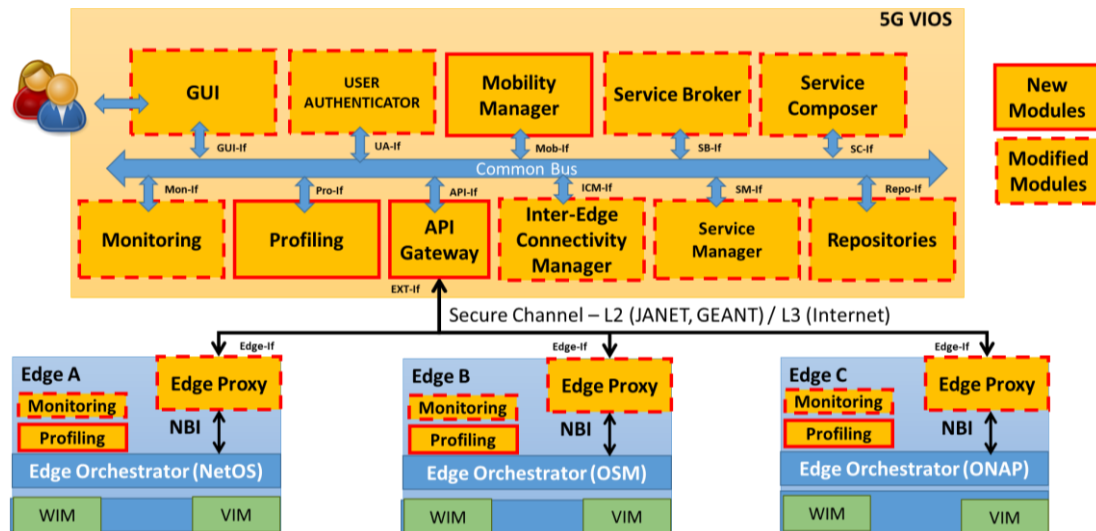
5G VIOS

GUI

USER AUTHENTICATOR

Mobility Manager

Service Broker

Service Composer

New Modules

Modified Modules

GUI-If

UA-If

Mob-If

SB-If

SC-If

Common Bus

Mon-If

Pro-If

API-If

ICM-If

SM-If

Repo-If

Monitoring

Profiling

API Gateway

Inter-Edge Connectivity Manager

Service Manager

Repositories

EXT-If

Secure Channel – L2 (JANET, GEANT) / L3 (Internet)

Edge-If

Edge-If

Edge-If

Edge A

Edge Proxy

Monitoring

Profiling

NBI

Edge Orchestrator (NetOS)

WIM

VIM

Edge B

Edge Proxy

Monitoring

Profiling

NBI

Edge Orchestrator (OSM)

WIM

VIM

Edge C

Edge Proxy

Monitoring

Profiling

NBI

Edge Orchestrator (ONAP)

WIM

VIM